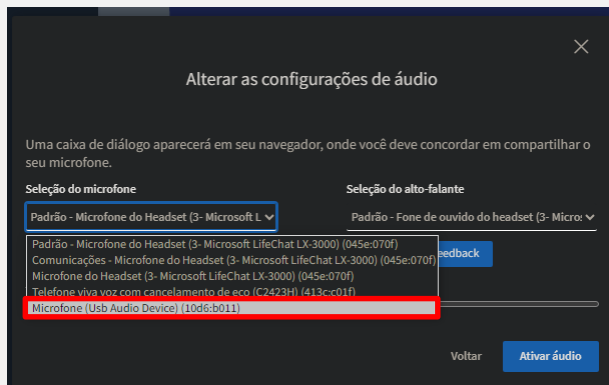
Alterar as configurações de áudio

Uma caixa de diálogo aparecerá em seu navegador, onde você deve concordar em compartilhar o seu microfone.

Seleção do microfone

Padrão - Microfone do Headset (3- Microsoft L

Padrão - Microfone do Headset (3- Microsoft LifeChat LX-3000) (045e:070f)
Comunicações - Microfone do Headset (3- Microsoft LifeChat LX-3000) (045e:070f)
Microfone do Headset (3- Microsoft LifeChat LX-3000) (045e:070f)
Telefone viva voz com cancelamento de eco (C2423H) (413c:c01f)
Microfone (Usb Audio Device) (10d6:b011)

Seleção do alto-falante

Padrão - Fone de ouvido do headset (3- Micros

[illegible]eedback

Voltar

Ativar áudio